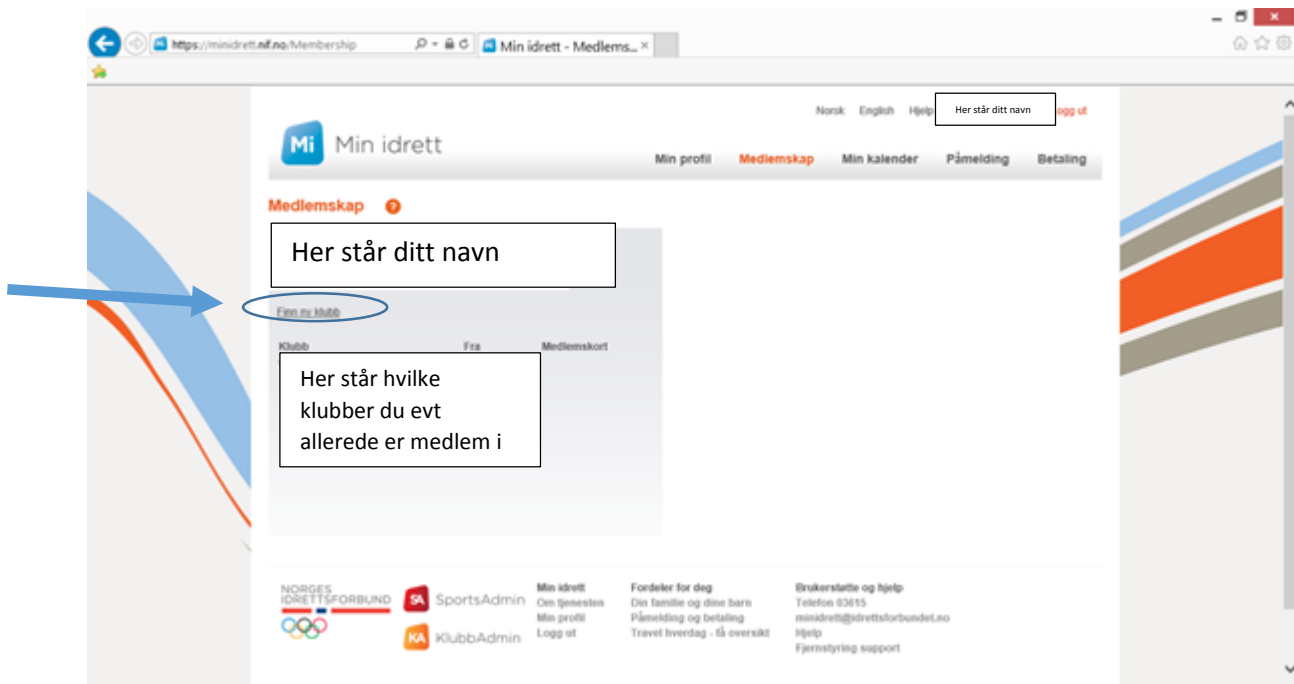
https://minidrett.nif.no/Membership
Min idrett - Medlems... ×

Norsk English Hjelp Her står ditt navn Logg ut

Mi Min idrett

Min profil Medlemskap Min kalender Påmelding Betaling

Medlemskap ?

Her står ditt navn

Finn ny klubb

| Klubb | Fra | Medlemskort |
|---|---|---|

Her står hvilke klubber du evt allerede er medlem i

NORGES IDRETTSFORBUND

SA SportsAdmin

KA KlubbAdmin

Min idrett
Om tjenesten
Min profil
Logg ut

Fordeler for deg
Din familie og dine barn
Påmelding og betaling
Travel hverdag - få oversikt

Brukerstøtte og hjelp
Telefon 03615
minidrett@idrettsforbundet.no
Hjelp
Fjernstyring support